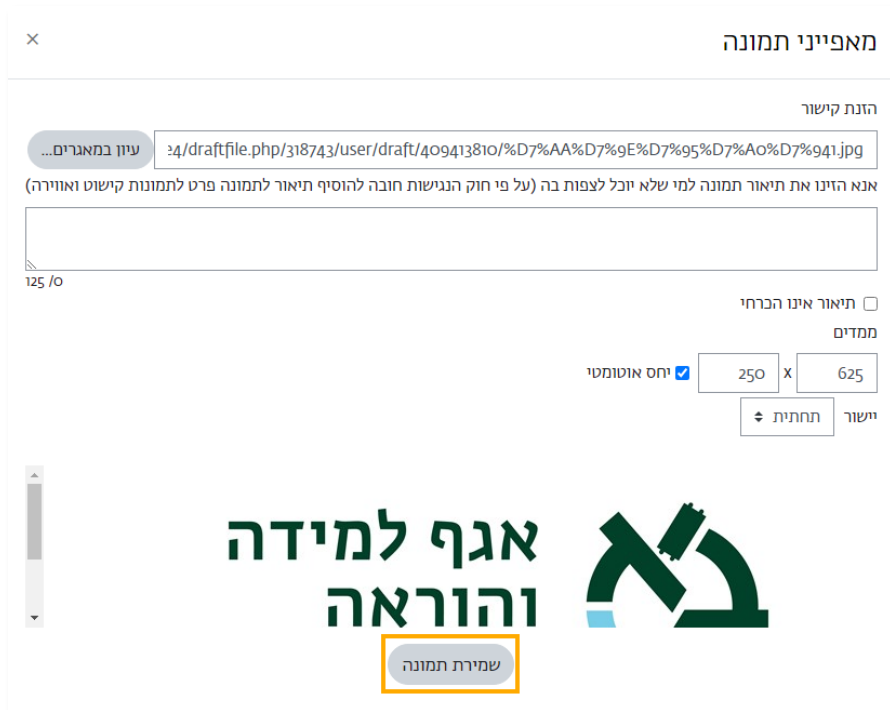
מאפייני תמונה
×

הזנת קישור
עיון במאגרים...
24/draftfile.php/318743/user/draft/409413810/%D7%AA%D7%9E%D7%95%D7%A0%D7%941.jpg

אנא הזינו את תיאור תמונה למי שלא יוכל לצפות בה (על פי חוק הנגישות חובה להוסיף תיאור לתמונה פרט לתמונות קישוט ואווירה)

0/ 125

תיאור אינו הכרחי
ממדים
625 x 250 יחס אוטומטי
יישור תחתית

אגף למידה והוראה

שמירת תמונה